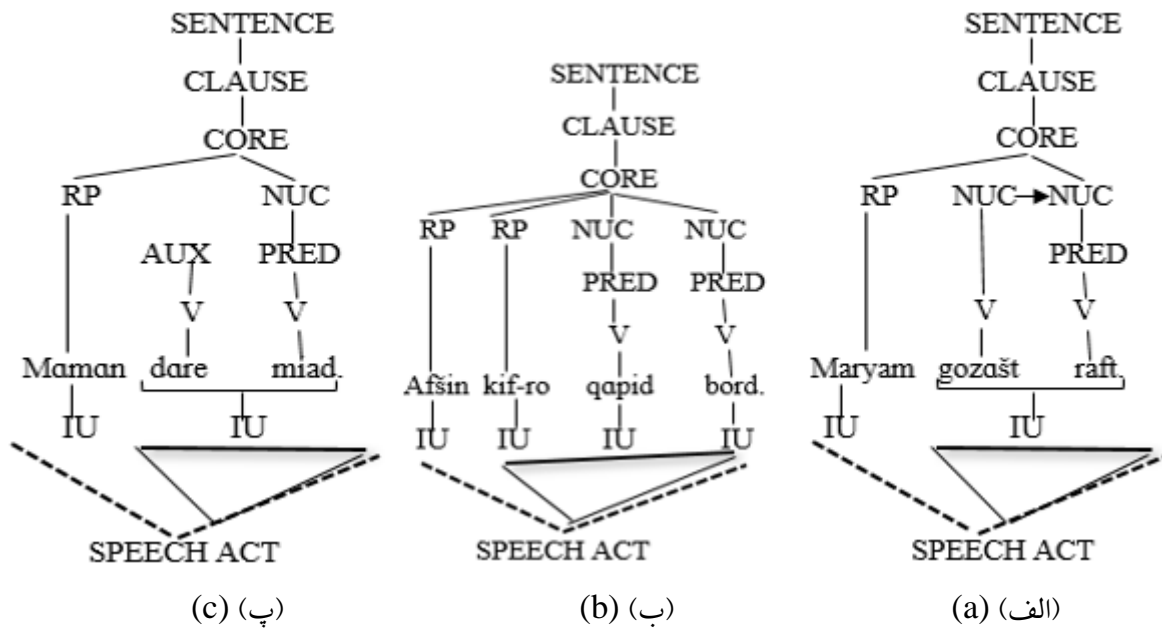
SENTENCE
CLAUSE
CORE
RP
NUC
AUX
PRED
V
V
Maman
dare
miad.
IU
IU
SPEECH ACT
(c) (پ)

SENTENCE
CLAUSE
CORE
RP
RP
NUC
NUC
PRED
PRED
V
V
Afšin
kif-ro
qapid
bord.
IU
IU
IU
IU
SPEECH ACT
(b) (ب)

SENTENCE
CLAUSE
CORE
RP
NUC
NUC
PRED
V
V
Maryam
gozašt
raft.
IU
IU
SPEECH ACT
(a) (الف)